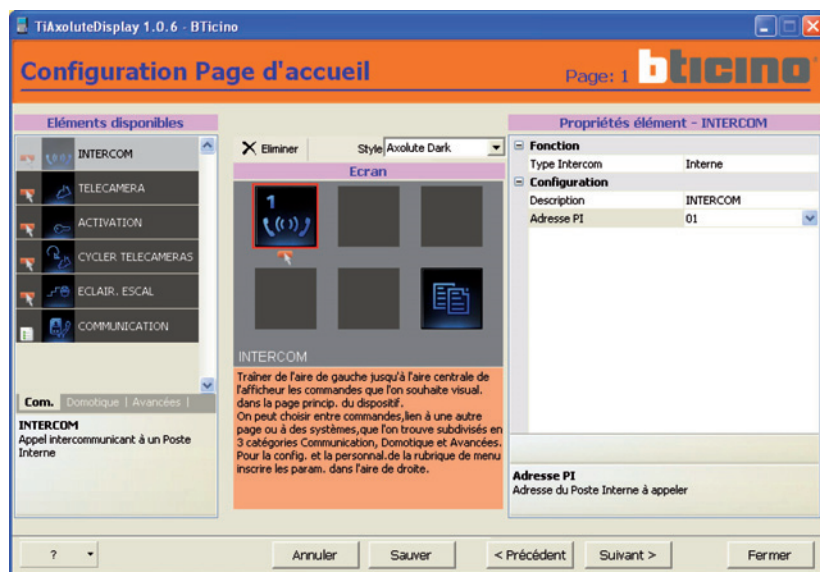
TiAxoluteDisplay 1.0.6 - BTicino

Configuration Page d'accueil

Page: 1 bticino

Eléments disponibles

INTERCOM
TELECAMERA
ACTIVATION
CYCLER TELECAMERAS
ECLAIR. ESCAL
COMMUNICATION

Com. | Domotique | Avancées |

INTERCOM
Appel intercommunicant à un Poste Interne

Eliminer

Style Axolute Dark

Ecran

1

INTERCOM

Traîner de l'aire de gauche jusqu'à l'aire centrale de l'afficheur les commandes que l'on souhaite visual. dans la page princip. du dispositif.
On peut choisir entre commandes,lien à une autre page ou à des systèmes,que l'on trouve subdivisés en 3 catégories Communication, Domotique et Avancées. Pour la config. et la personnal.de la rubrique de menu inscrire les param. dans l'aire de droite.

Propriétés élément - INTERCOM

| Fonction | |
|---|---|
| Type Intercom | Interne |
| Configuration | |
| Description | INTERCOM |
| Adresse PI | 01 |

Adresse PI
Adresse du Poste Interne à appeler

? | Annuler | Sauver | < Précédent | Suivant > | Fermer